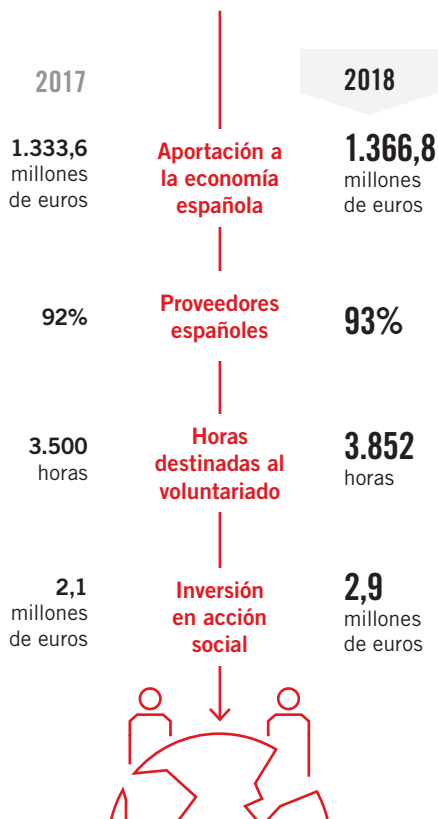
2017

2018

1.333,6 millones de euros

Aportación a la economía española

1.366,8 millones de euros

92%

Proveedores españoles

93%

3.500 horas

Horas destinadas al voluntariado

3.852 horas

2,1 millones de euros

Inversión en acción social

2,9 millones de euros